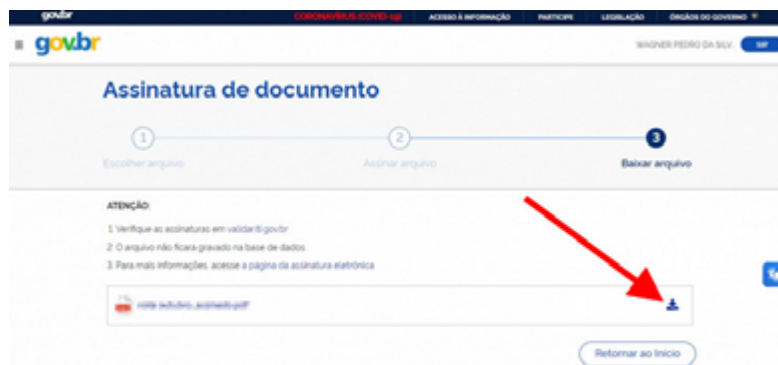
gov.br CORONAVÍRUS (COVID-19) ACESSO À INFORMAÇÃO PARTICIPE LEGISLAÇÃO ÓRGÃOS DO GOVERNO

gov.br WAGNER PEDRO DA SILV... SAIR

Assinatura de documento

1 Escolher arquivo

2 Assinar arquivo

3 Baixar arquivo

ATENÇÃO:

1. Verifique as assinaturas em validar.iti.gov.br

2. O arquivo não ficará gravado na base de dados

3. Para mais informações, acesse a página da assinatura eletrônica

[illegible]_assinado.pdf

Retornar ao Início